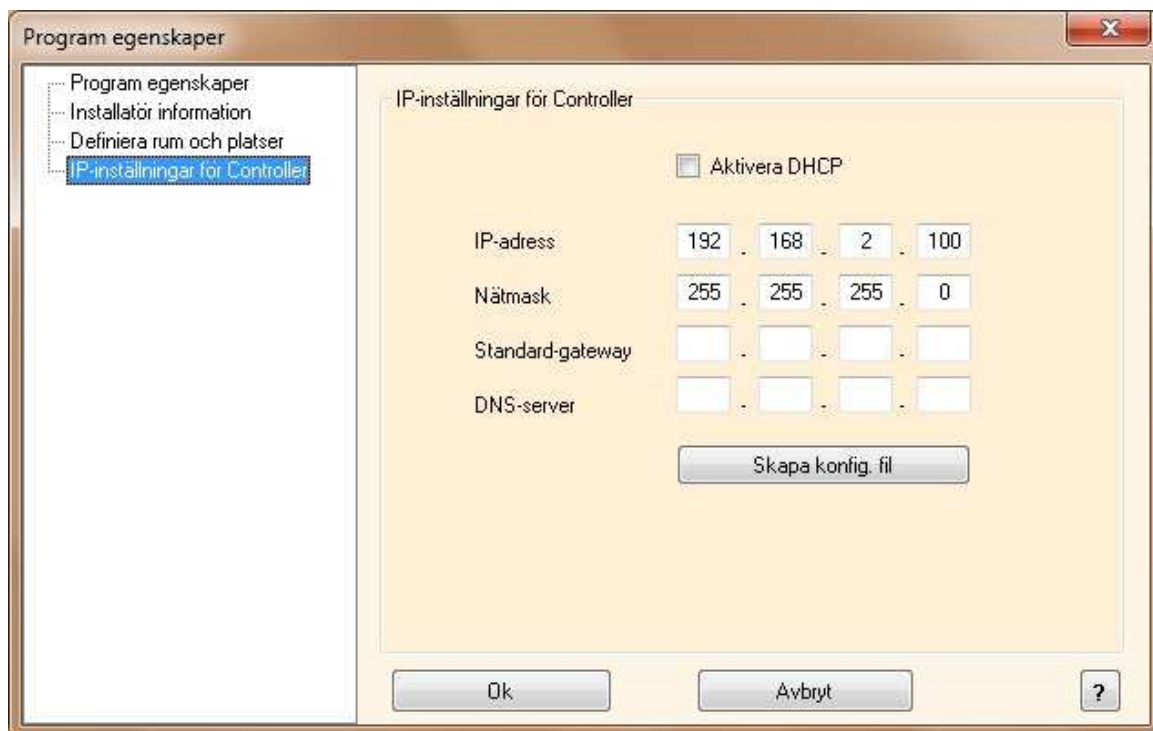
Program egenskaper

Program egenskaper
Installatör information
Definiera rum och platser
IP-inställningar för Controller

IP-inställningar för Controller

Aktivera DHCP

IP-adress 192 . 168 . 2 . 100
Nätmask 255 . 255 . 255 . 0
Standard-gateway . . .
DNS-server . . .

Skapa konfig. fil

Ok
Avbryt
?